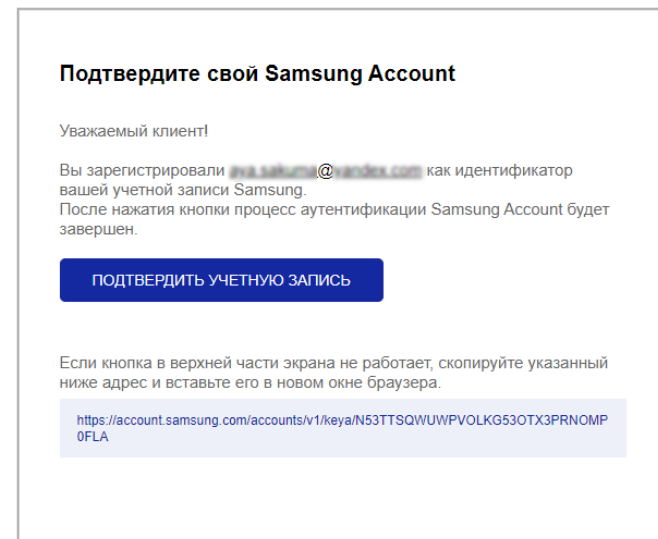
Подтвердите свой Samsung Account

Уважаемый клиент!

Вы зарегистрировали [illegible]@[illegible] как идентификатор вашей учетной записи Samsung.
После нажатия кнопки процесс аутентификации Samsung Account будет завершен.

ПОДТВЕРДИТЬ УЧЕТНУЮ ЗАПИСЬ

Если кнопка в верхней части экрана не работает, скопируйте указанный ниже адрес и вставьте его в новом окне браузера.

https://account.samsung.com/accounts/v1/keya/N53TTSQWUWPVOLKG53OTX3PRNOMP0FLA